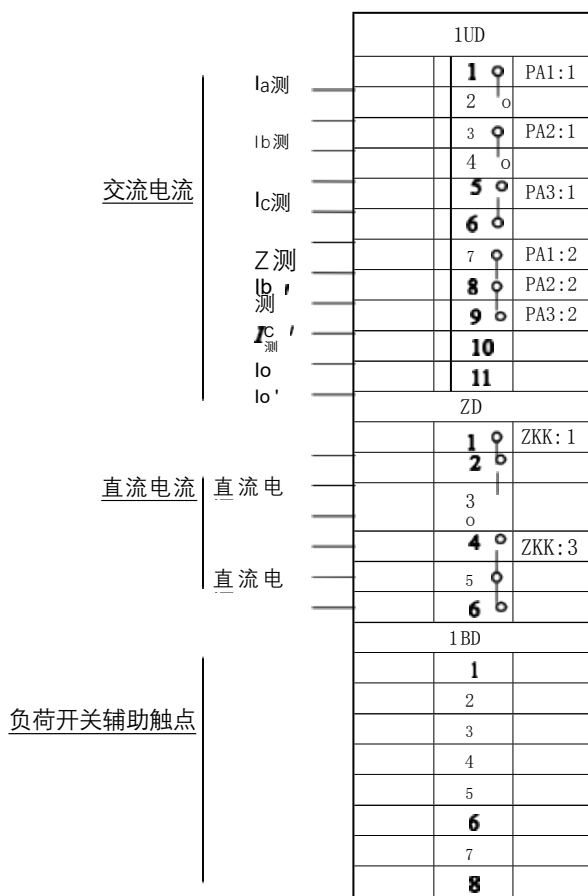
1UD

交流电流

Ia测
Ib测
Ic测
Z测
Ib'测
Ic'测
Io
Io'

1 PA1:1
2
3 PA2:1
4
5 PA3:1
6
7 PA1:2
8 PA2:2
9 PA3:2
10
11

ZD

直流电流
直流电
直流电

1 ZKK:1
2
3
4 ZKK:3
5
6

1BD

负荷开关辅助触点

1
2
3
4
5
6
7
8